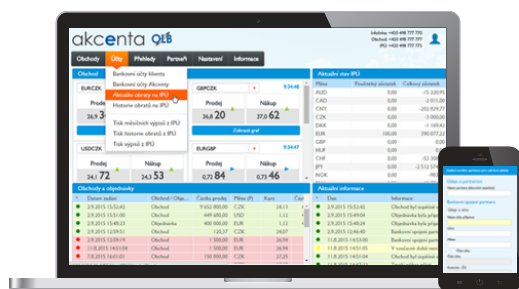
akcenta OLB

Infolinka: +420 498 777 770
Obchod: +420 498 777 771

Obchody | Účty | Přehledy | Partneři | Nastavení | Informace

Obchod

Bankovní účty klienta
Bankovní účty Akcenty
Aktuální obraty na IPU
Historie obratů na IPU
Tisk měsíčních výpisů z IPU
Tisk historie obratů z IPU
Tisk výpisů z IPU

EURCZK
Prodej
26,9

GBPCZK
Prodej
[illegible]
Nákup
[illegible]
Zobrazit graf

USDCZK
Prodej
24,21
Nákup
24,53

EURGBP
Prodej
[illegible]
Nákup
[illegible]

Aktuální stav IPU

| Měna | Pravidelný zůstatek | Celkový zůstatek |
|---|---|---|
| AUD | | |
| CAD | | |
| CNY | | |
| CZK | | |
| DKK | | |
| EUR | | |
| GBP | | |
| HUF | | |
| CHF | | |
| JPY | | |
| NOK | | |

Obchody a objednávky

| | Datum sjednání | Obchod / Obje... | Částka prodej | Měna (P) | Částka nákup | Měna (N) | Kurz | |
|---|---|---|---|---|---|---|---|---|
| | 2.9.2015 | Obchod | 9 650 900,00 | CZK | | | | |
| | 2.9.2015 | Obchod | 649 680,00 | CZK | | | | |
| | 2.9.2015 | Obchod | 270 450,00 | CZK | | | | |
| | 2.9.2015 | Obchod | 5 300,00 | EUR | | | | |
| | 2.9.2015 | Obchod | 9 000,00 | EUR | | | | |
| | 2.9.2015 | Obchod | 1 500,00 | EUR | | | | |
| | 2.9.2015 | Obchod | 2 200,00 | EUR | | | | |
| | 2.9.2015 | Obchod | 1 500,00 | EUR | | | | |

Aktuální informace

| Den | Informace |
|---|---|
| 2.9.2015 | Bankovní spojení partnera |
| 2.9.2015 | Objednávka byla přijata |
| 2.9.2015 | Objednávka byla přijata |
| 2.9.2015 | Bankovní spojení partnera |
| 2.9.2015 | Bankovní spojení partnera |
| 2.9.2015 | Bankovní spojení partnera |
| 2.9.2015 | Bankovní spojení partnera |
| 2.9.2015 | Bankovní spojení partnera |

Údaje o partnerovi
Bankovní spojení partnera
Číslo účtu
Banka
IBAN
SWIFT
Uložit